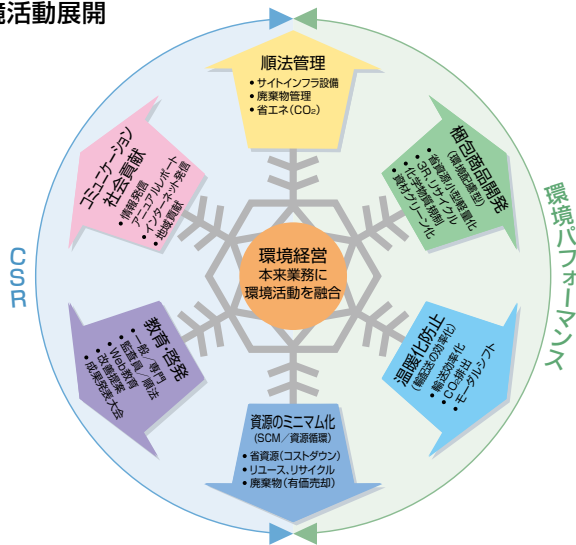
施活動展開

順法管理
• サイトインフラ設備
• 廃棄物管理
• 省エネ（$CO_2$）

梱包商品開発
（環境配慮型）
• 省資源小型軽量化
• 3R・リサイクル
• 化学物質規制
• 素材グリーン化

温暖化防止
（輸送の効率化）
• 輸送効率化
• $CO_2$排出
• モーダルシフト

資源のミニマム化
（SCM／資源循環）
• 省資源（コストダウン）
• リユース、リサイクル
• 廃棄物（有価売却）

教育・啓発
• 一般／専門
• 新入社員／順法
• Web教育
• 改善提案
• 成果発表大会

コミュニケーション
社会貢献
• 情報発信
• アニュアルレポート
• インターネット発信
• 地域貢献

環境経営
本来業務に
環境活動を融合

CSR

環境パフォーマンス